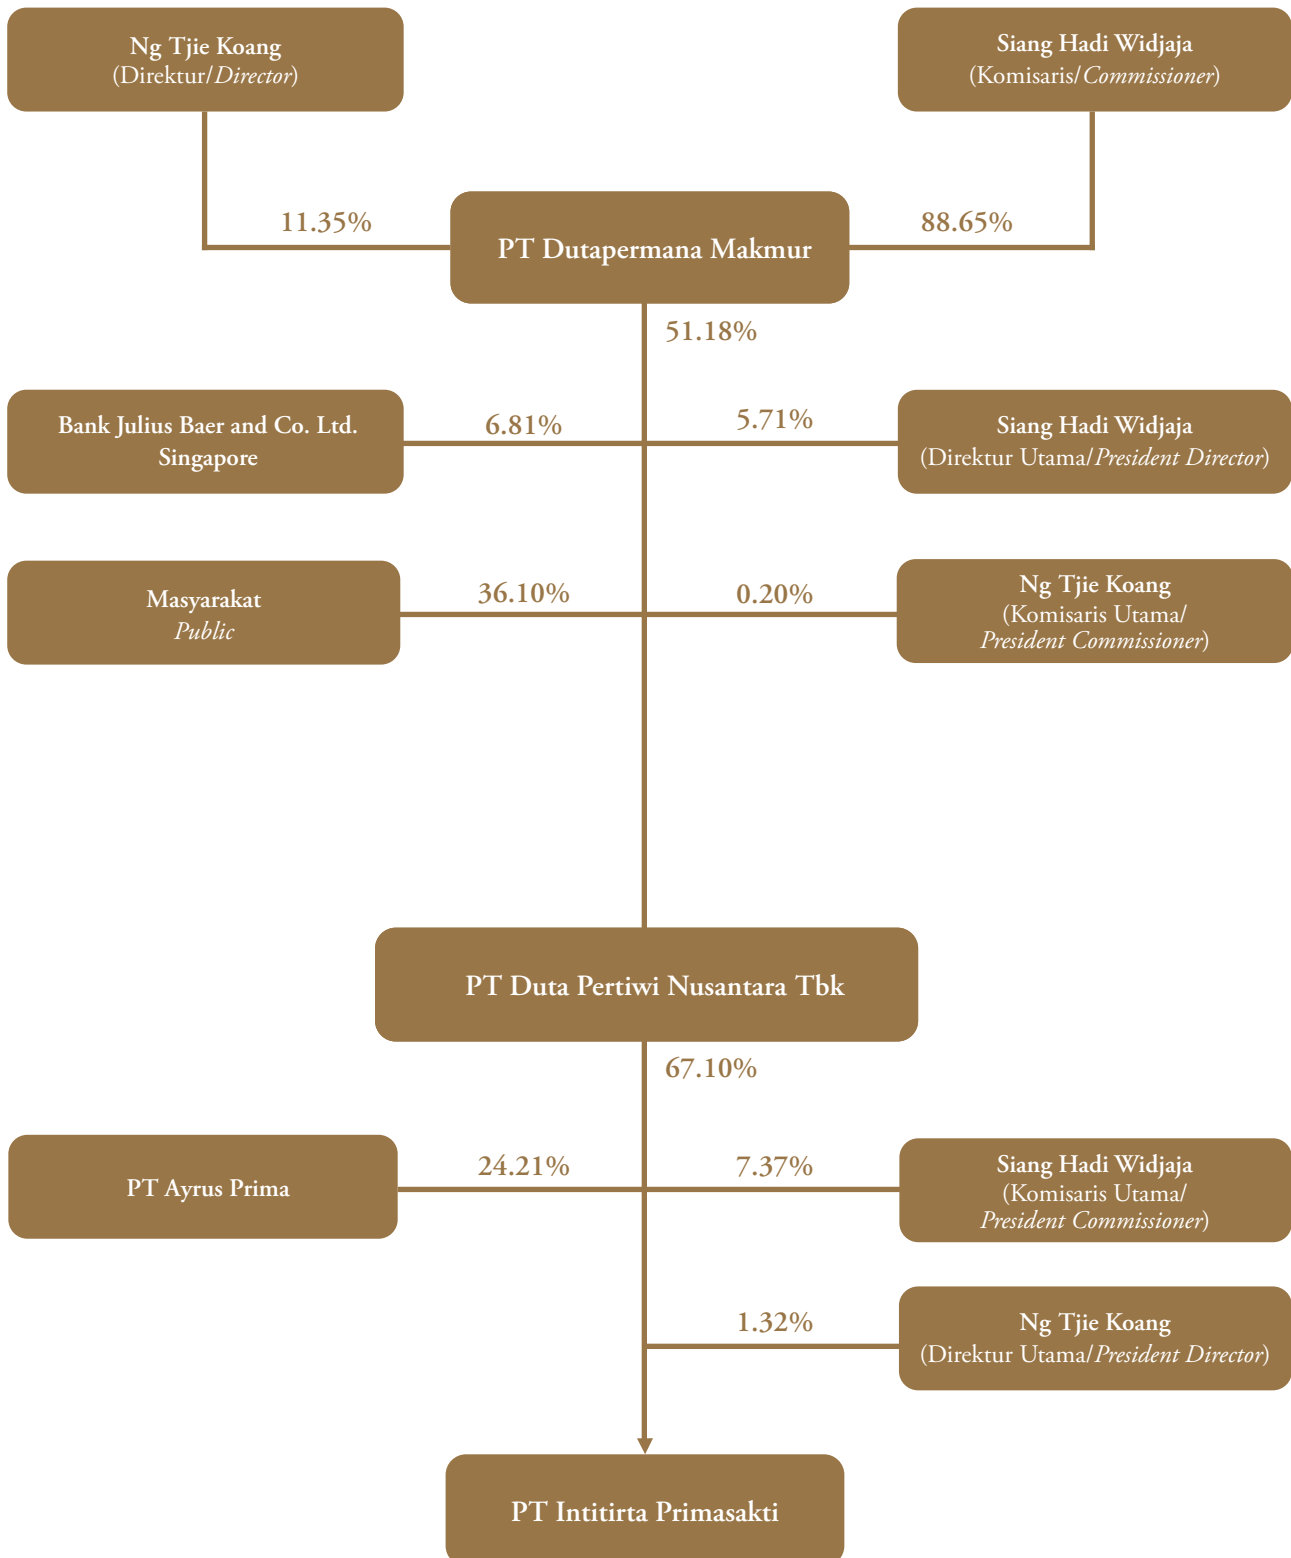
Ng Tjie Koang
(Direktur/Director)

Siang Hadi Widjaja
(Komisaris/Commissioner)

11.35%

PT Dutapermana Makmur

88.65%

51.18%

Bank Julius Baer and Co. Ltd. Singapore

6.81%

5.71%

Siang Hadi Widjaja
(Direktur Utama/President Director)

Masyarakat
Public

36.10%

0.20%

Ng Tjie Koang
(Komisaris Utama/ President Commissioner)

PT Duta Pertiwi Nusantara Tbk

67.10%

PT Ayrus Prima

24.21%

7.37%

Siang Hadi Widjaja
(Komisaris Utama/ President Commissioner)

1.32%

Ng Tjie Koang
(Direktur Utama/President Director)

PT Intitirta Primasakti